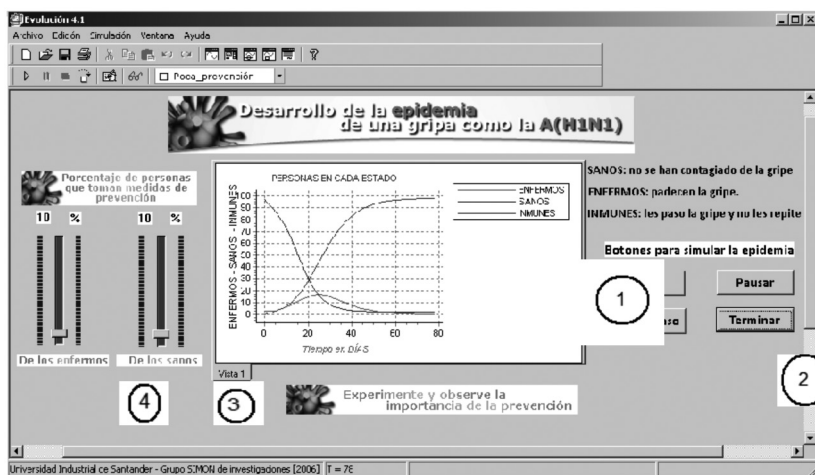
Evolución 4.1

Archivo Edición Simulación Ventana Ayuda

Poca_prevención

Desarrollo de la epidemia de una gripa como la A(H1N1)

Porcentaje de personas que toman medidas de prevención

10 %

10 %

De los enfermos

De los sanos

PERSONAS EN CADA ESTADO

ENFERMOS

SANOS

INMUNES

ENFERMOS - SANOS - INMUNES

100
90
80
70
60
50
40
30
20
10
0

0 20 40 60 80

Tiempo en DÍAS

Vista 1

SANOS: no se han contagiado de la gripe

ENFERMOS: padecen la gripe.

INMUNES: les paso la gripe y no les repite

Botones para simular la epidemia

Pausar

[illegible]aso

Terminar

1

2

3

4

Experimente y observe la importancia de la prevención

Universidad Industrial de Santander - Grupo SIMON de investigaciones [2006] T = 76